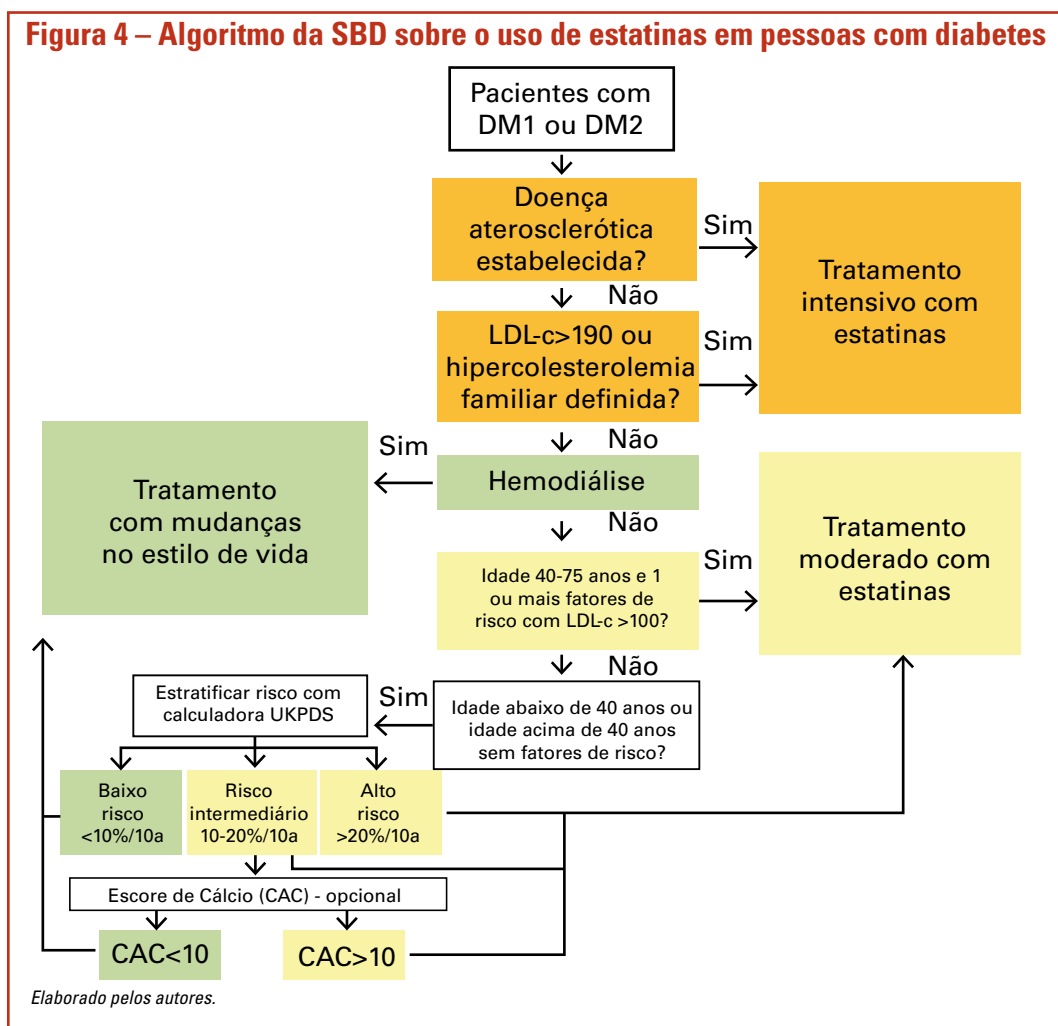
Figura 4 – Algoritmo da SBD sobre o uso de estatinas em pessoas com diabetes

Pacientes com DM1 ou DM2

Doença aterosclerótica estabelecida?

Sim

Tratamento intensivo com estatinas

Não

LDL-c>190 ou hipercolesterolemia familiar definida?

Sim

Não

Sim

Tratamento com mudanças no estilo de vida

Hemodiálise

Não

Tratamento moderado com estatinas

Idade 40-75 anos e 1 ou mais fatores de risco com LDL-c >100?

Sim

Não

Estratificar risco com calculadora UKPDS

Sim

Idade abaixo de 40 anos ou idade acima de 40 anos sem fatores de risco?

Baixo risco <10%/10a

Risco intermediário 10-20%/10a

Alto risco >20%/10a

Escore de Cálcio (CAC) - opcional

CAC<10

CAC>10

Elaborado pelos autores.